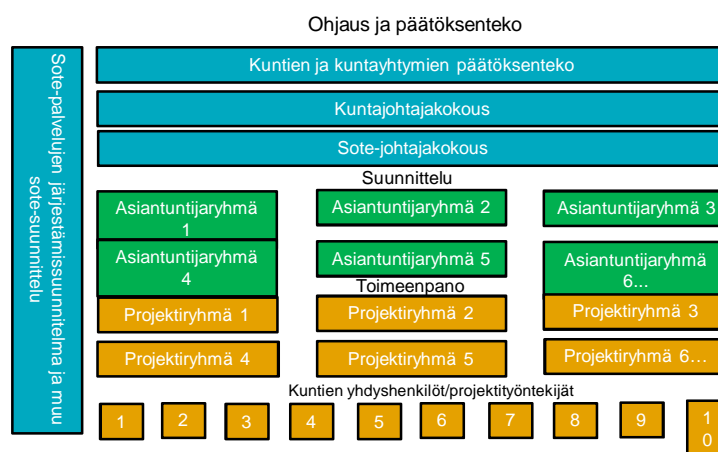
Ohjaus ja päätöksenteko

Sote-palvelujen järjestämissuunnitelma ja muu sote-suunnittelu

Kuntien ja kuntayhtymien päätöksenteko

Kuntajohtajakokous

Sote-johtajakokous

Suunnittelu

Asiantuntijaryhmä 1

Asiantuntijaryhmä 2

Asiantuntijaryhmä 3

Asiantuntijaryhmä 4

Asiantuntijaryhmä 5

Asiantuntijaryhmä 6...

Toimeenpano

Projektiryhmä 1

Projektiryhmä 2

Projektiryhmä 3

Projektiryhmä 4

Projektiryhmä 5

Projektiryhmä 6...

Kuntien yhdyshenkilöt/projektityöntekijät

1 2 3 4 5 6 7 8 9 10